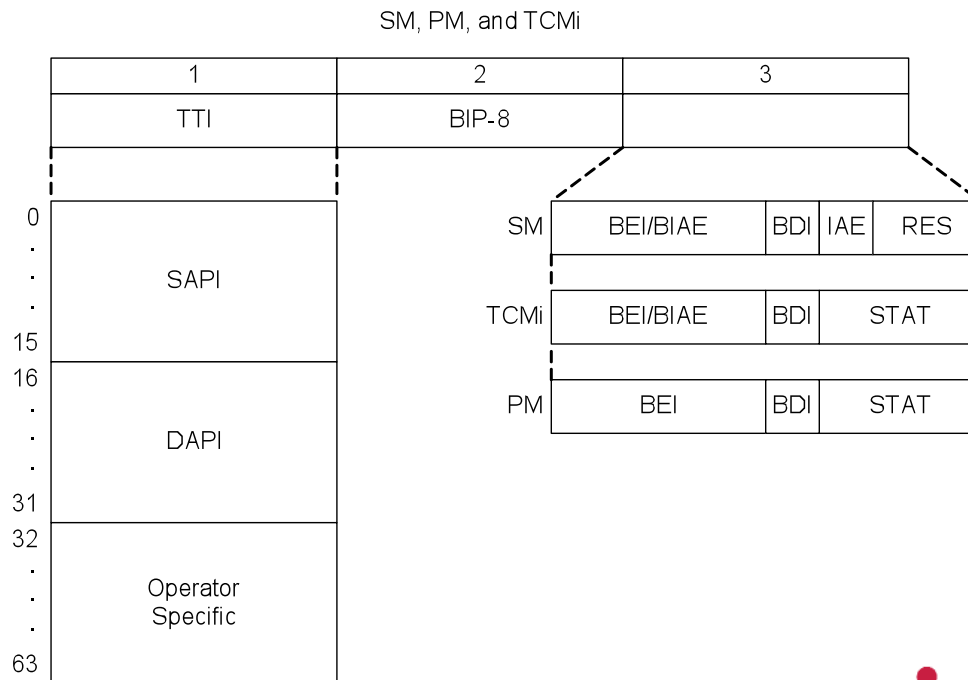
SM, PM, and TCMi

| 1 | 2 | 3 |
|---|---|---|
| TTI | BIP-8 | |

0
.
.
.
15

SAPI

16
.
.
.
31

DAPI

32
.
.
.
63

Operator Specific

| SM | BEI/BIAE | BDI | IAE | RES |
|---|---|---|---|---|

| TCMi | BEI/BIAE | BDI | STAT |
|---|---|---|---|

| PM | BEI | BDI | STAT |
|---|---|---|---|